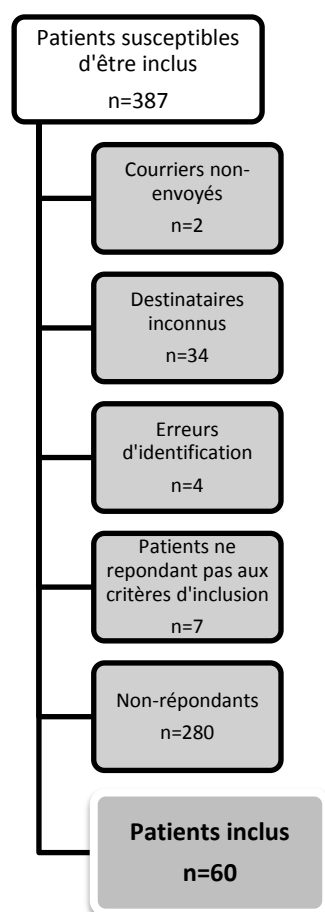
Patients susceptibles d'être inclus

n=387

Courriers non-envoyés

n=2

Destinataires inconnus

n=34

Erreurs d'identification

n=4

Patients ne repondant pas aux critères d'inclusion

n=7

Non-répondants

n=280

Patients inclus

n=60